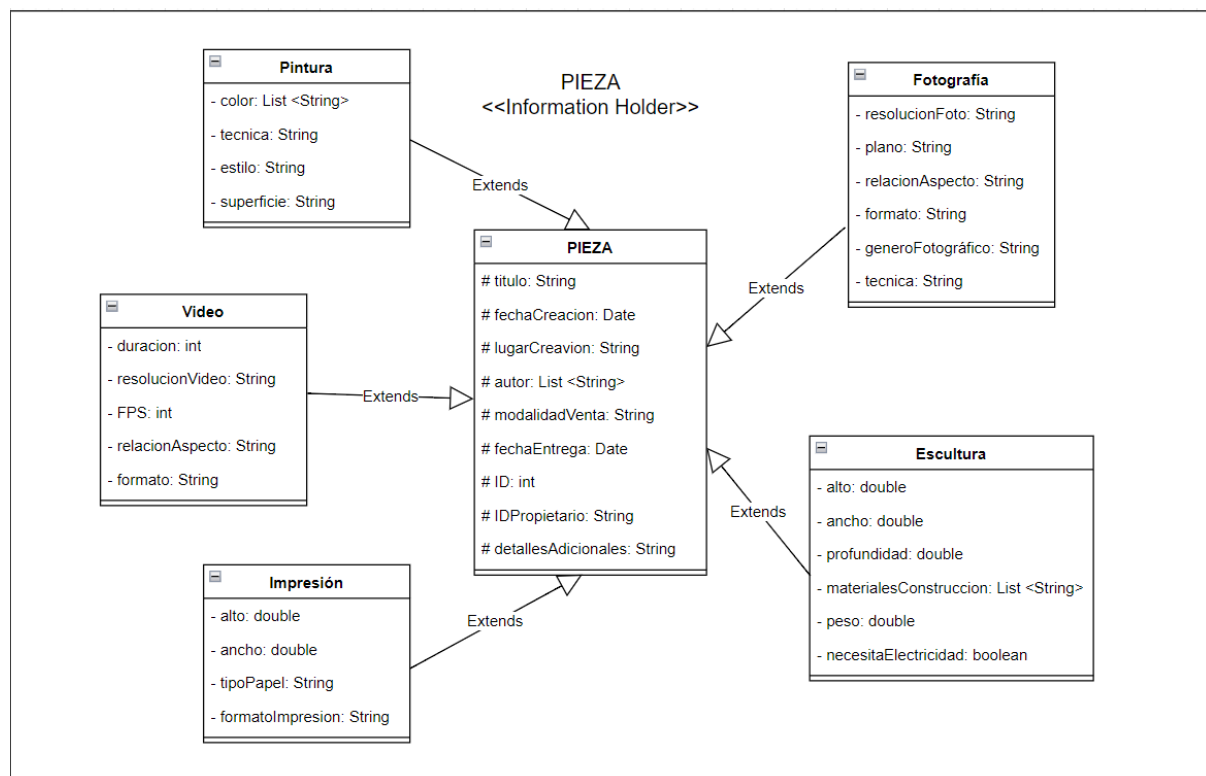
Pintura
- color: List <String>
- tecnica: String
- estilo: String
- superficie: String

PIEZA
<<Information Holder>>

Fotografía
- resolucionFoto: String
- plano: String
- relacionAspecto: String
- formato: String
- generoFotográfico: String
- tecnica: String

Extends

Extends

PIEZA
# titulo: String
# fechaCreacion: Date
# lugarCreavion: String
# autor: List <String>
# modalidadVenta: String
# fechaEntrega: Date
# ID: int
# IDPropietario: String
# detallesAdicionales: String

Video
- duracion: int
- resolucionVideo: String
- FPS: int
- relacionAspecto: String
- formato: String

Extends

Extends

Escultura
- alto: double
- ancho: double
- profundidad: double
- materialesConstruccion: List <String>
- peso: double
- necesitaElectricidad: boolean

Impresión
- alto: double
- ancho: double
- tipoPapel: String
- formatoImpresion: String

Extends